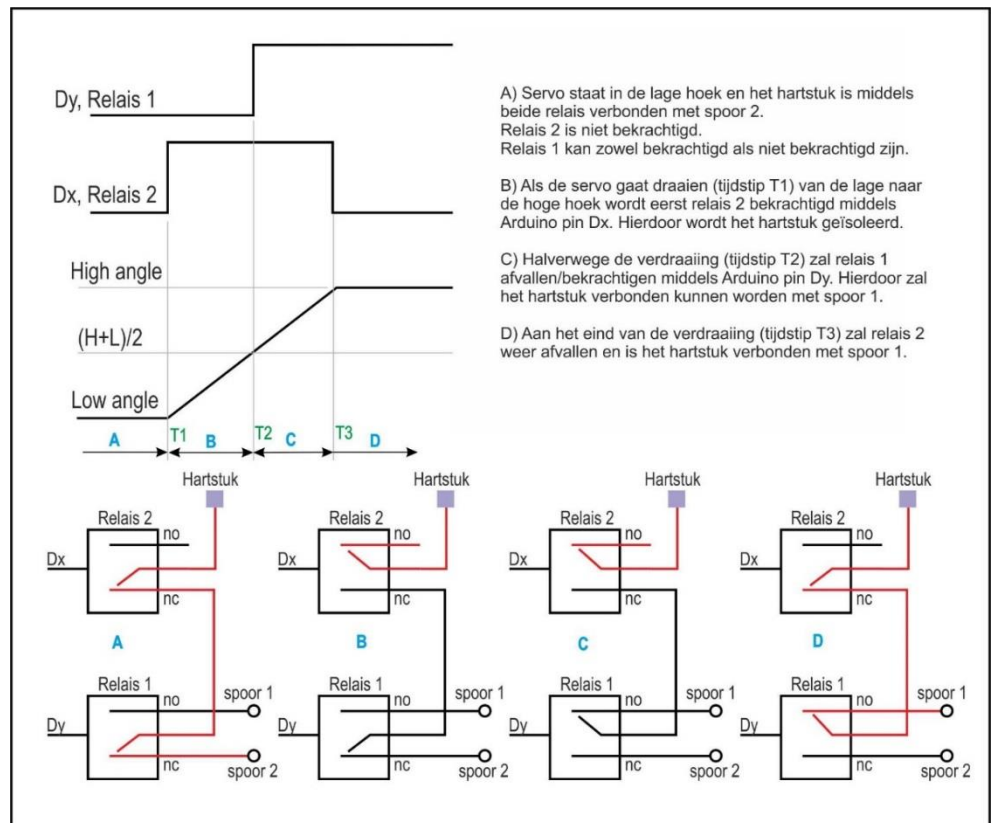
Dy, Relais 1

Dx, Relais 2

High angle

(H+L)/2

Low angle

A) Servo staat in de lage hoek en het hartstuk is middels beide relais verbonden met spoor 2.
Relais 2 is niet bekrachtigd.
Relais 1 kan zowel bekrachtigd als niet bekrachtigd zijn.

B) Als de servo gaat draaien (tijdstip T1) van de lage naar de hoge hoek wordt eerst relais 2 bekrachtigd middels Arduino pin Dx. Hierdoor wordt het hartstuk geïsoleerd.

C) Halverwege de verdraaiing (tijdstip T2) zal relais 1 afvallen/bekrachtigen middels Arduino pin Dy. Hierdoor zal het hartstuk verbonden kunnen worden met spoor 1.

D) Aan het eind van de verdraaiing (tijdstip T3) zal relais 2 weer afvallen en is het hartstuk verbonden met spoor 1.

A T1 B T2 C T3 D

Hartstuk Hartstuk Hartstuk Hartstuk

Relais 2 no Dx nc
Relais 2 no Dx nc
Relais 2 no Dx nc
Relais 2 no Dx nc

A B C D

Relais 1 no spoor 1 Dy nc spoor 2
Relais 1 no spoor 1 Dy nc spoor 2
Relais 1 no spoor 1 Dy nc spoor 2
Relais 1 no spoor 1 Dy nc spoor 2